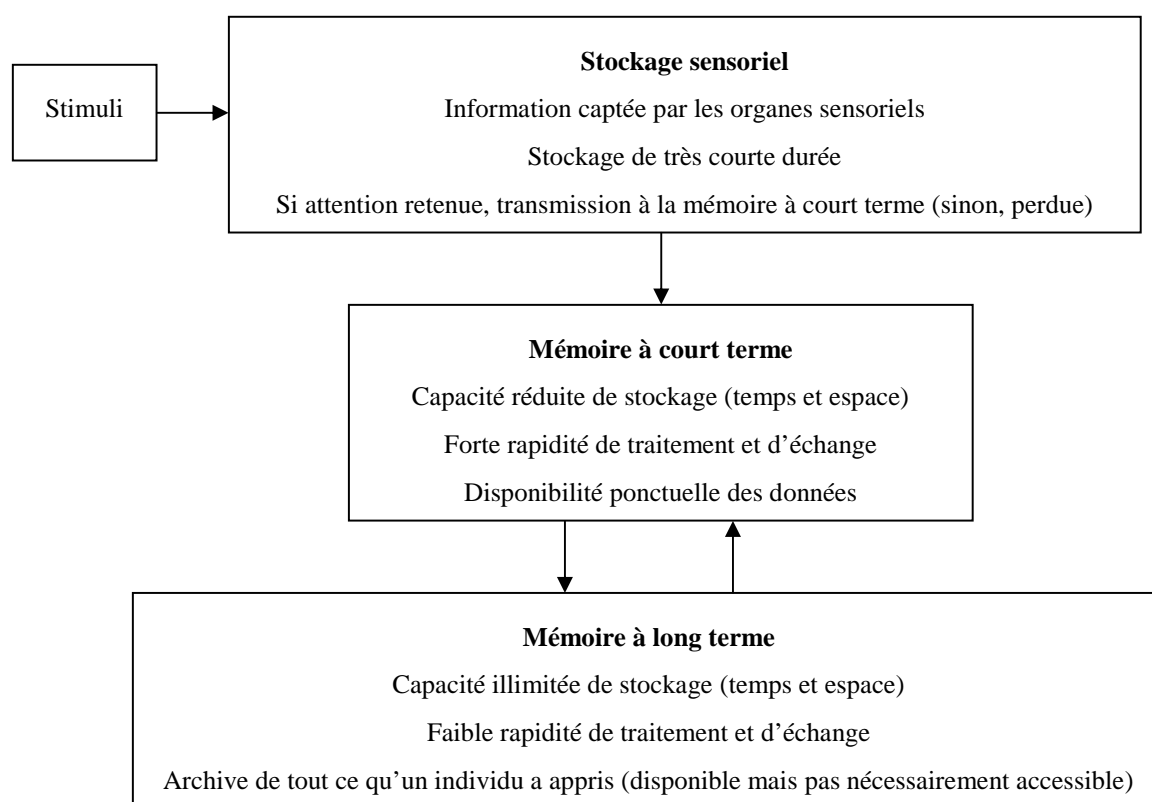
Stimuli

**Stockage sensoriel**

Information captée par les organes sensoriels

Stockage de très courte durée

Si attention retenue, transmission à la mémoire à court terme (sinon, perdue)

**Mémoire à court terme**

Capacité réduite de stockage (temps et espace)

Forte rapidité de traitement et d'échange

Disponibilité ponctuelle des données

**Mémoire à long terme**

Capacité illimitée de stockage (temps et espace)

Faible rapidité de traitement et d'échange

Archive de tout ce qu'un individu a appris (disponible mais pas nécessairement accessible)